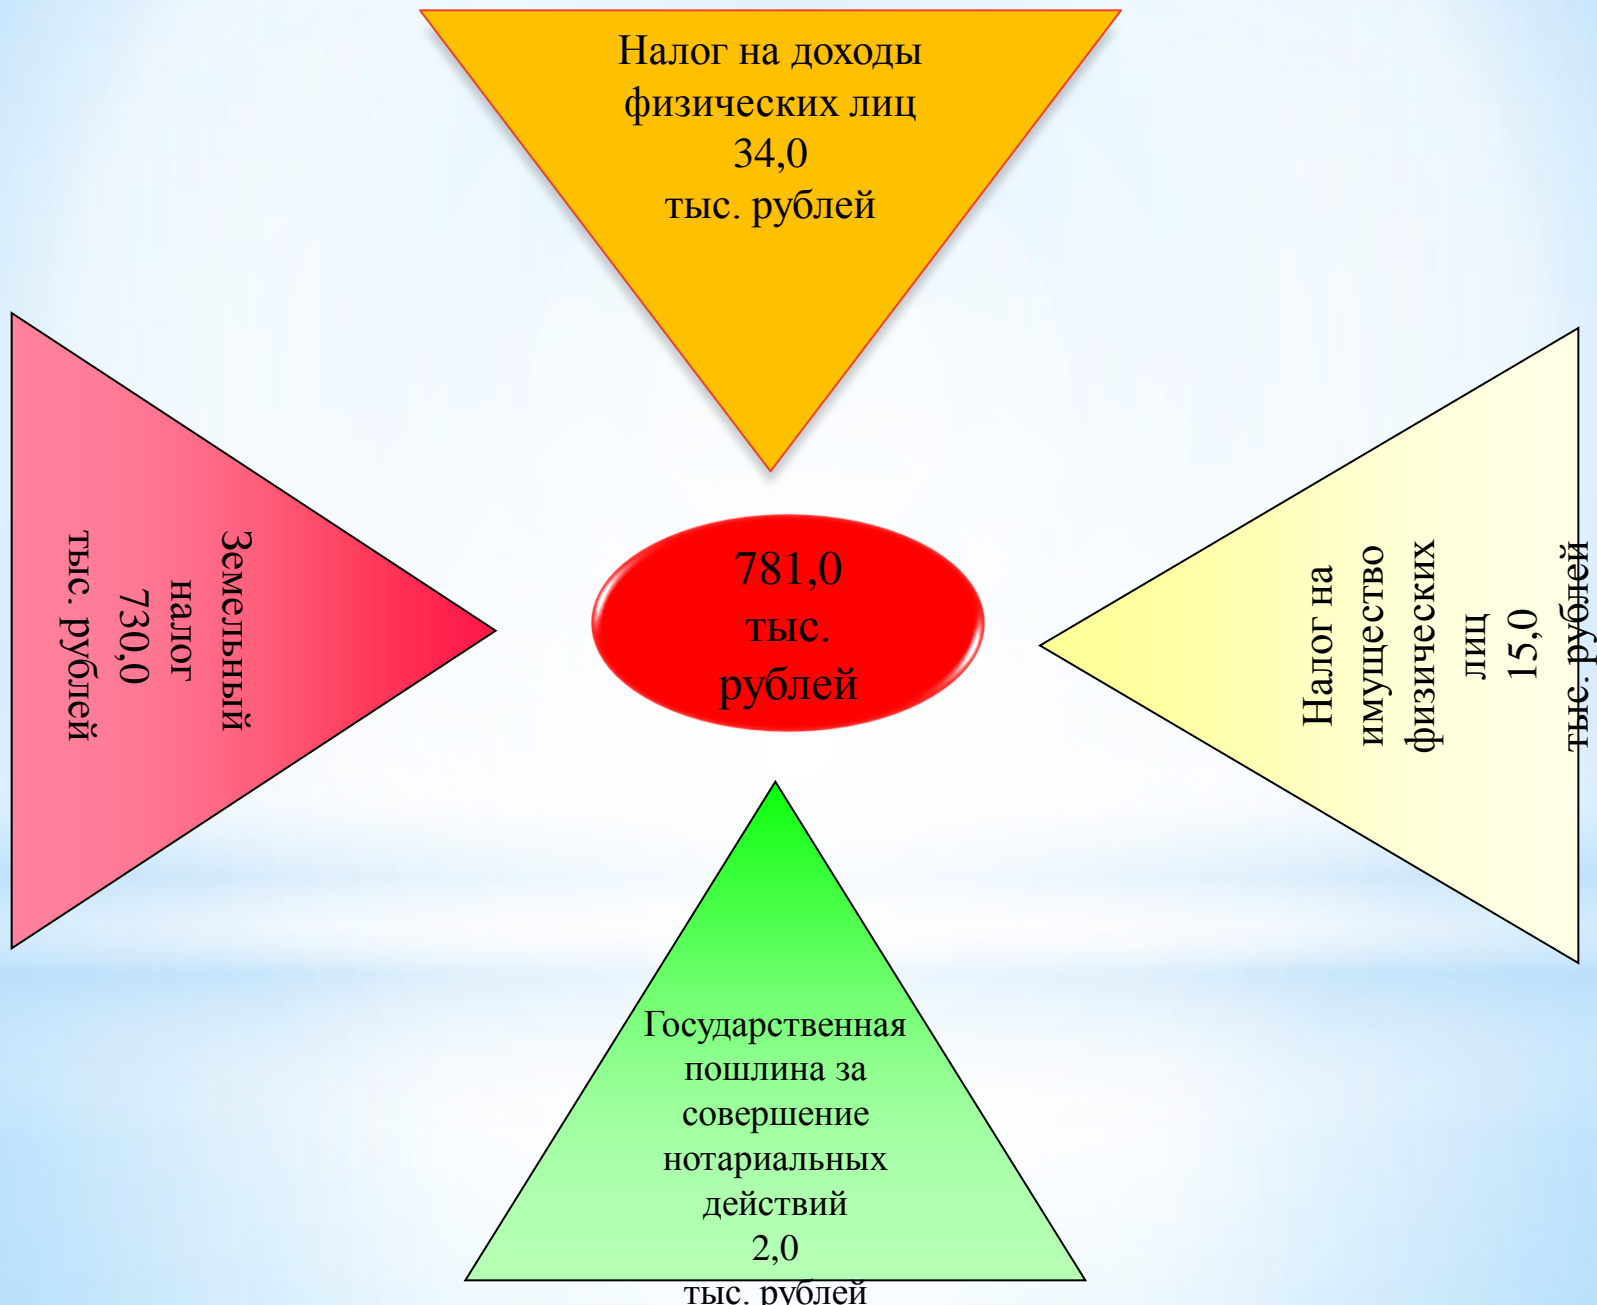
Налог на доходы физических лиц
34,0
тыс. рублей

Земельный налог
730,0
тыс. рублей

781,0
тыс.
рублей

Налог на имущество физических лиц
15,0
тыс. рублей

Государственная пошлина за совершение нотариальных действий
2,0
тыс. рублей